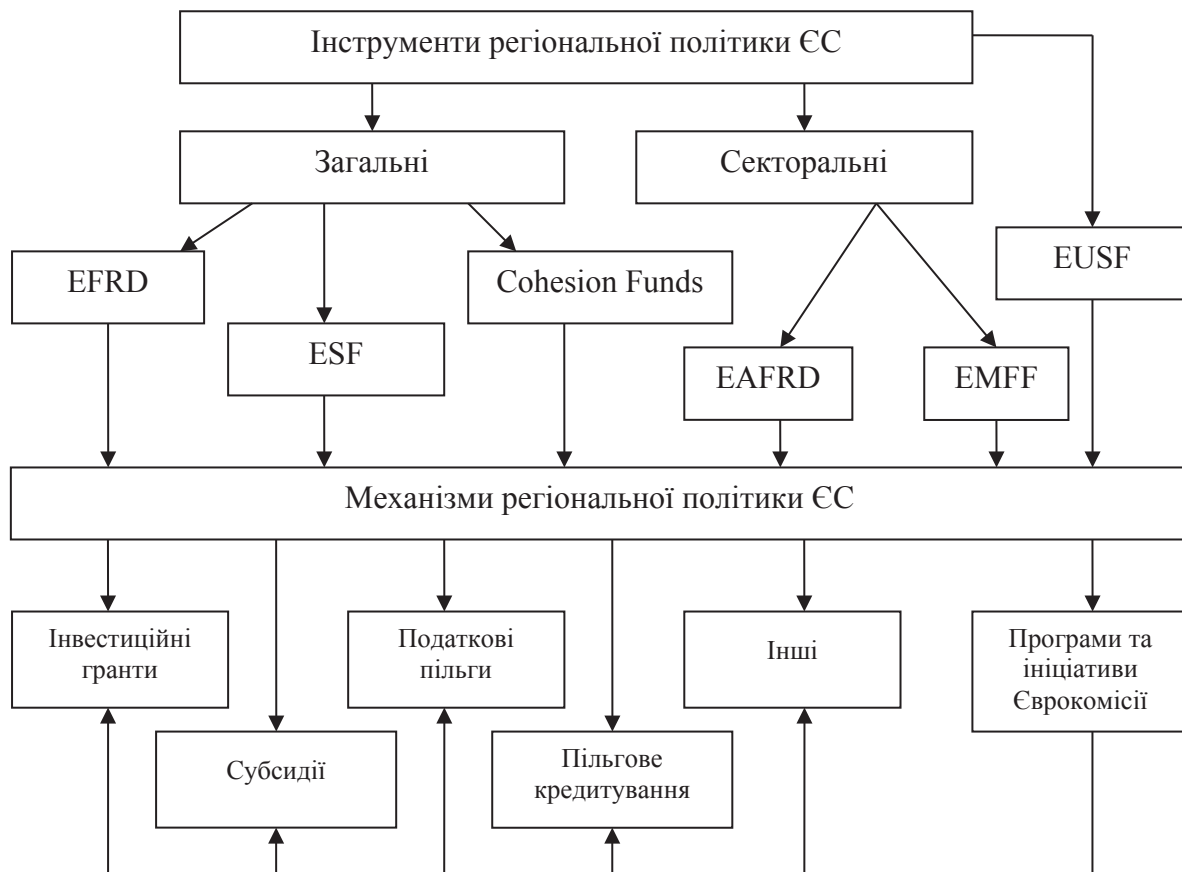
Інструменти регіональної політики ЄС

Загальні

Секторальні

EUSF

EFRD

ESF

Cohesion Funds

EAFRD

EMFF

Механізми регіональної політики ЄС

Інвестиційні гранти

Субсидії

Податкові пільги

Пільгове кредитування

Інші

Програми та ініціативи Єврокомісії